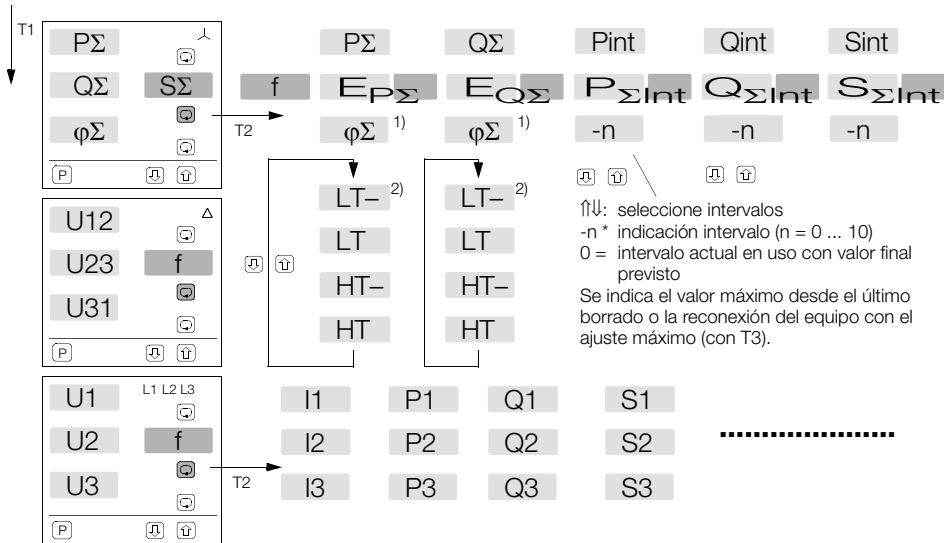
T1

PΣ
QΣ SΣ
φΣ
P

PΣ QΣ Pint Qint Sint

f $E_{P\Sigma}$ $E_{Q\Sigma}$ $P_{\Sigma Int}$ $Q_{\Sigma Int}$ $S_{\Sigma Int}$

T2

φΣ 1) φΣ 1) -n -n -n

LT– 2) LT– 2)
LT LT
HT– HT–
HT HT

⇑⇓: seleccione intervalos
-n * indicación intervalo (n = 0 ... 10)
0 = intervalo actual en uso con valor final previsto
Se indica el valor máximo desde el último borrado o la reconexión del equipo con el ajuste máximo (con T3).

U12 Δ
U23 f
U31
P

U1 L1 L2 L3
U2 f
U3
P

T2

I1 P1 Q1 S1
I2 P2 Q2 S2
I3 P3 Q3 S3

..................